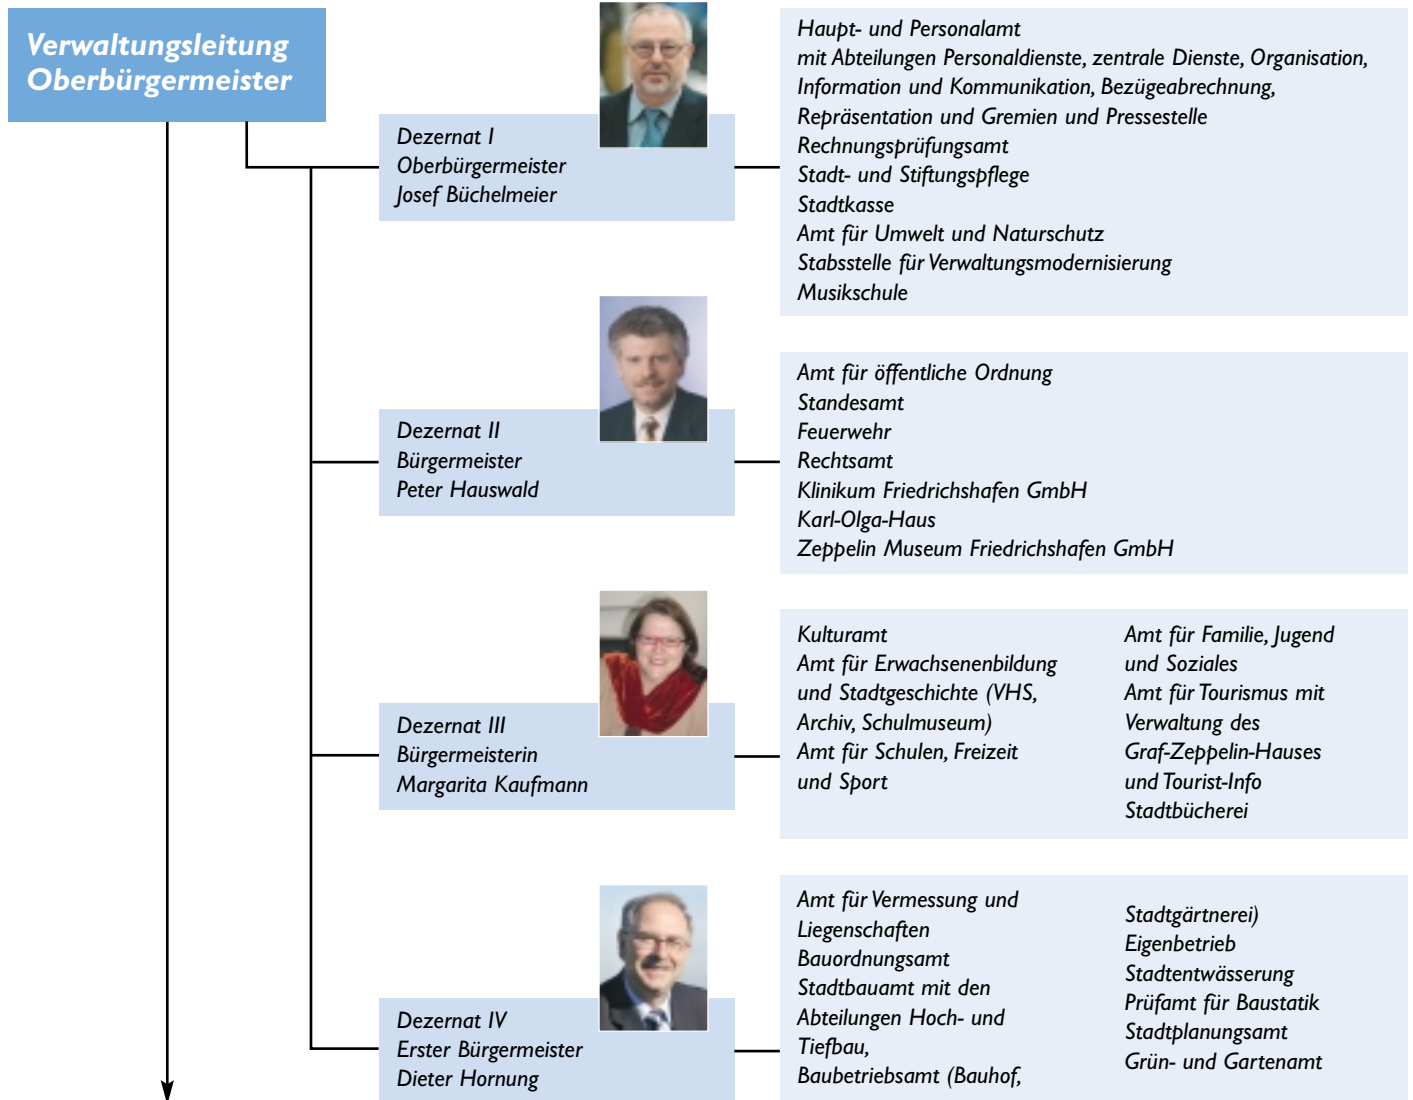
Verwaltungsleitung
Oberbürgermeister

Dezernat I
Oberbürgermeister
Josef Büchelmeier

Haupt- und Personalamt
mit Abteilungen Personaldienste, zentrale Dienste, Organisation, Information und Kommunikation, Bezügeabrechnung, Repräsentation und Gremien und Pressestelle
Rechnungsprüfungsamt
Stadt- und Stiftungspflege
Stadtkasse
Amt für Umwelt und Naturschutz
Stabsstelle für Verwaltungsmodernisierung
Musikschule

Dezernat II
Bürgermeister
Peter Hauswald

Amt für öffentliche Ordnung
Standesamt
Feuerwehr
Rechtsamt
Klinikum Friedrichshafen GmbH
Karl-Olga-Haus
Zeppelin Museum Friedrichshafen GmbH

Dezernat III
Bürgermeisterin
Margarita Kaufmann

Kulturamt
Amt für Erwachsenenbildung und Stadtgeschichte (VHS, Archiv, Schulmuseum)
Amt für Schulen, Freizeit und Sport

Amt für Familie, Jugend und Soziales
Amt für Tourismus mit Verwaltung des Graf-Zeppelin-Hauses und Tourist-Info
Stadtbücherei

Dezernat IV
Erster Bürgermeister
Dieter Hornung

Amt für Vermessung und Liegenschaften
Bauordnungsamt
Stadtbauamt mit den Abteilungen Hoch- und Tiefbau,
Baubetriebsamt (Bauhof,

Stadtgärtnerei)
Eigenbetrieb
Stadtentwässerung
Prüfamt für Baustatik
Stadtplanungsamt
Grün- und Gartenamt